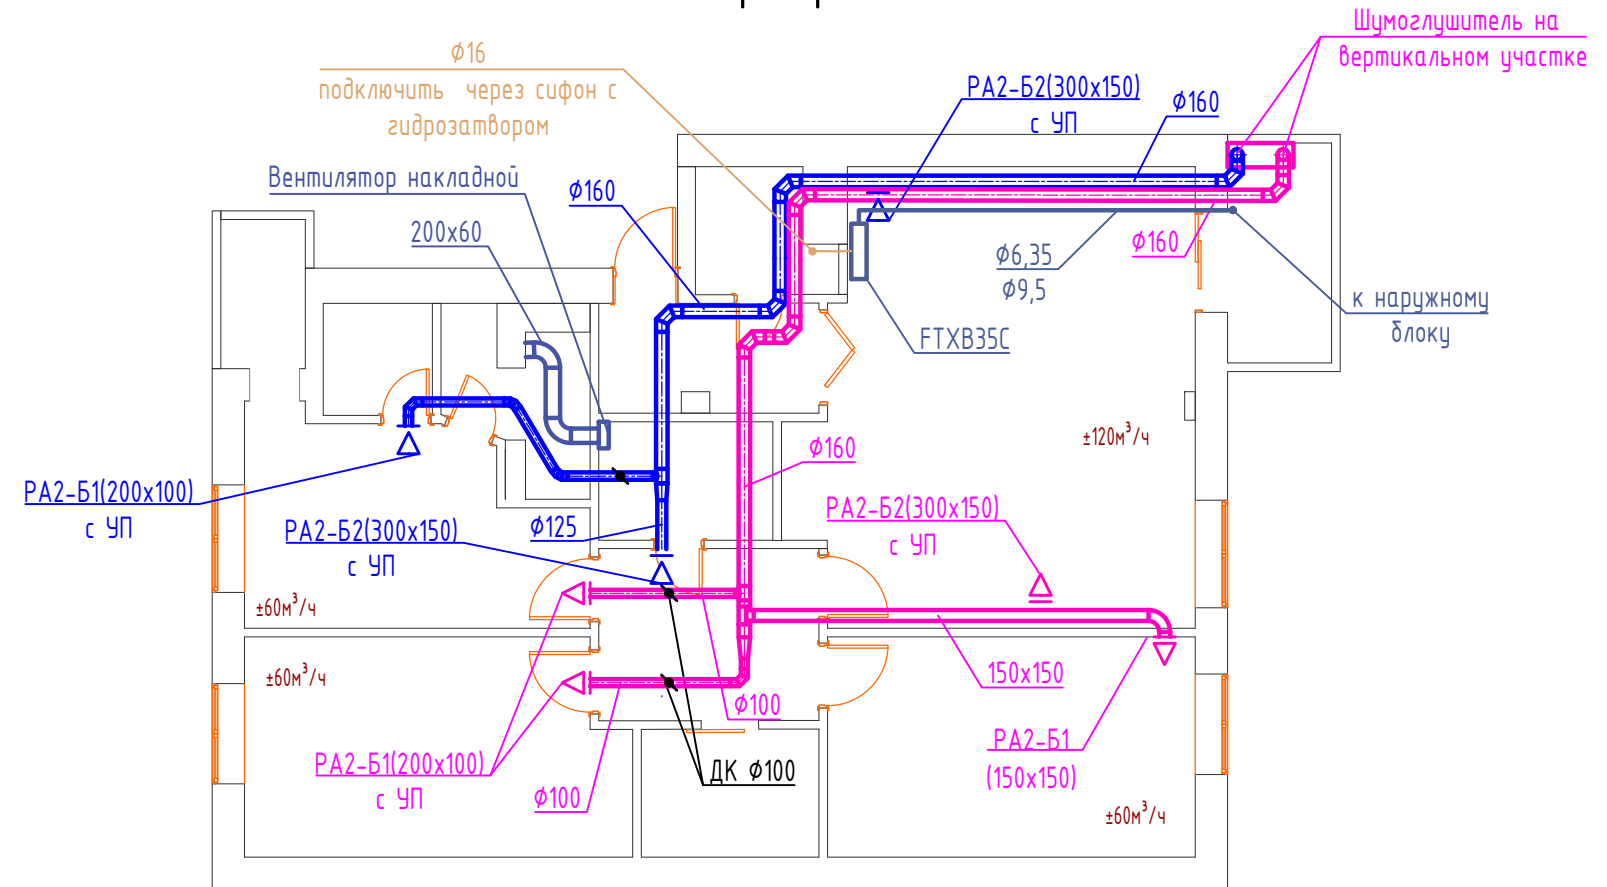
Шумоглушитель на вертикальном участке

ф16
подключить через сифон с гидрозатвором

РА2-Б2(300х150)
с УП

ф160

Вентилятор накладной

ф160

200х60

ф6,35
ф9,5

ф160

к наружному блоку

FTXB35C

ф160

±120м$^3$/ч

РА2-Б1(200х100)
с УП

РА2-Б2(300х150)
с УП

ф125

РА2-Б2(300х150)
с УП

±60м$^3$/ч

±60м$^3$/ч

150х150

ф100

РА2-Б1
(150х150)

ДК ф100

РА2-Б1(200х100)
с УП

ф100

±60м$^3$/ч